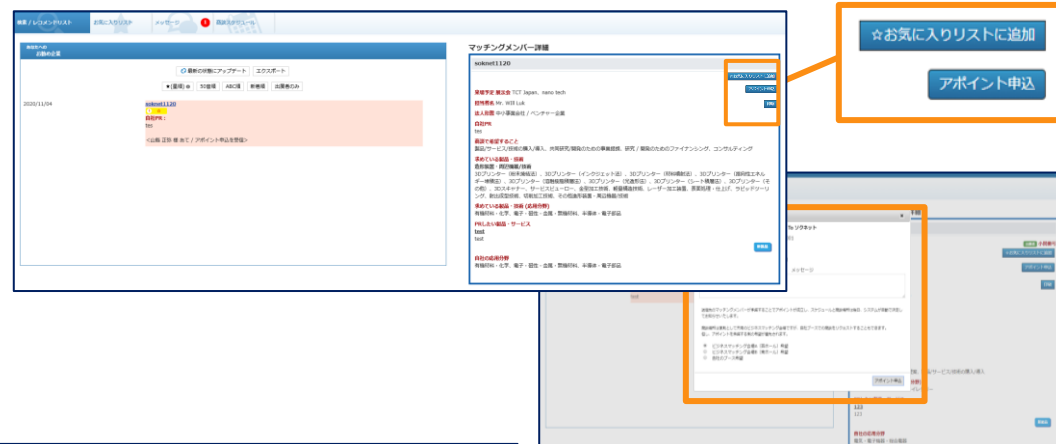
検索 / レコメンドリスト　お気に入りリスト　メッセージ　商談スケジュール

御社への
お勧め企業

最新の状態にアップデート　エクスポート

▼[並順]　50音順　ABC順　新着順　出展者のみ

2020/11/04

soknet1120
自社PR：
tes
<山島 正彦 様 あて / アポイント申込を登録>

マッチングメンバー詳細

soknet1120

お気に入りリストに追加
アポイント申込
PR

実際予定 展示会 TCT Japan、nano tech
招待者名 Mr. Will Luk
法人区別 中小事業会社 / ベンチャー企業

自社PR
tes

商談で希望すること
製品/サービス/技術の購入/導入、共同研究/開発のための事業提携、研究 / 開発のためのファイナンシング、コンサルティング

求めている製品・技術
3Dプリンター（粉末焼結式）、3Dプリンター（インクジェット式）、3Dプリンター（熱溶解積層式）、3Dプリンター（光造形式）、3Dスキャナー、サービスビューロー、金属加工技術、レーザー加工装置

求めている製品・技術 (応用分野)
有機材料・化学、電子・電気・金属・医療材料、半導体・電子部品

PRしたい製品・サービス
test
test

自社の応用分野
有機材料・化学、電子・電気・金属・医療材料、半導体・電子部品

☆お気に入りリストに追加

アポイント申込

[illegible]

メッセージ

アポイント申込

123
123

自社の応用分野